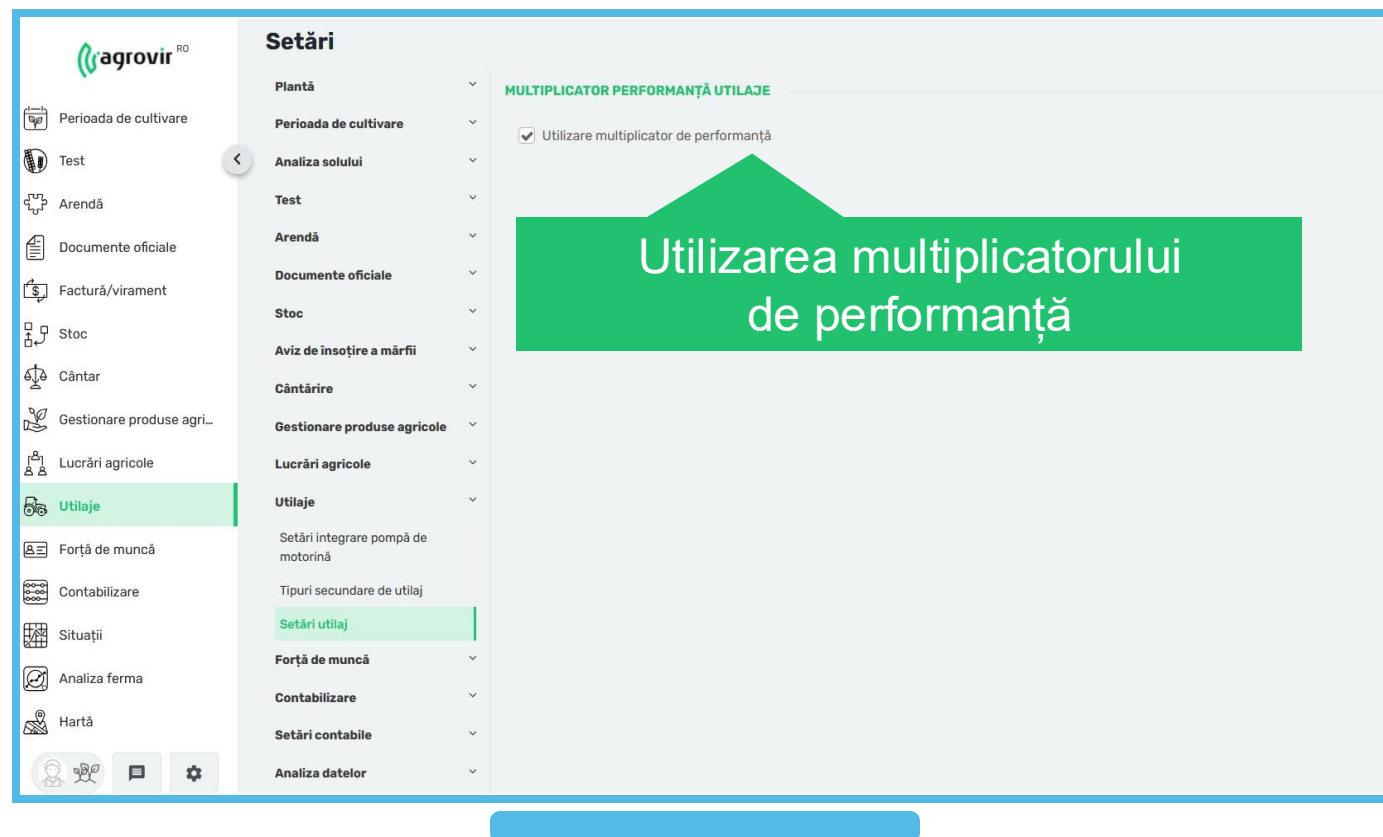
agrovir RO

Perioada de cultivare
Test
Arendă
Documente oficiale
Factură/virament
Stoc
Cântar
Gestionare produse agri...
Lucrări agricole
Utilaje
Forță de muncă
Contabilizare
Situații
Analiza ferma
Hartă

Setări

Plantă
Perioada de cultivare
Analiza solului
Test
Arendă
Documente oficiale
Stoc
Aviz de însoțire a mărfii
Cântărire
Gestionare produse agricole
Lucrări agricole
Utilaje
Setări integrare pompă de motorină
Tipuri secundare de utilaj
Setări utilaj
Forță de muncă
Contabilizare
Setări contabile
Analiza datelor

MULTIPLICATOR PERFORMANȚĂ UTILAJE

Utilizare multiplicator de performanță

Utilizarea multiplicatorului de performanță